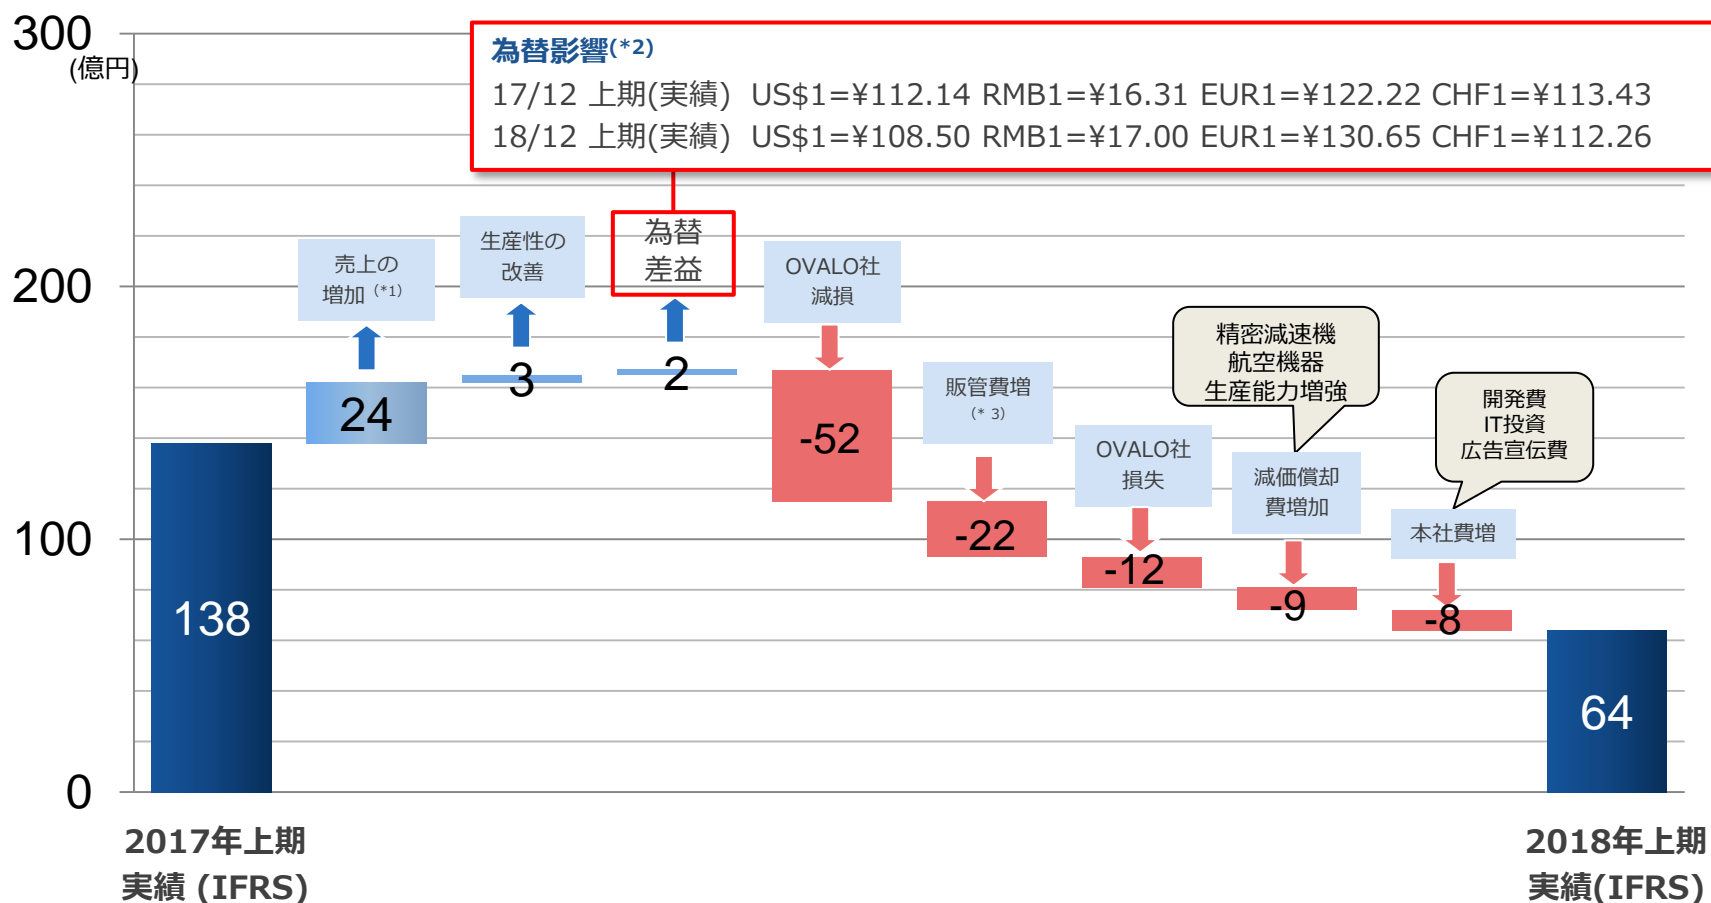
300
(億円)
200
100
0

為替影響(*2)
17/12 上期(実績) US$1=¥112.14 RMB1=¥16.31 EUR1=¥122.22 CHF1=¥113.43
18/12 上期(実績) US$1=¥108.50 RMB1=¥17.00 EUR1=¥130.65 CHF1=¥112.26

138

売上の増加 (*1)
24

生産性の改善
3

為替差益
2

OVALO社減損
-52

販管費増 (* 3)
-22

OVALO社損失
-12

精密減速機
航空機器
生産能力増強

減価償却費増加
-9

開発費
IT投資
広告宣伝費

本社費増
-8

64

2017年上期
実績 (IFRS)

2018年上期
実績(IFRS)